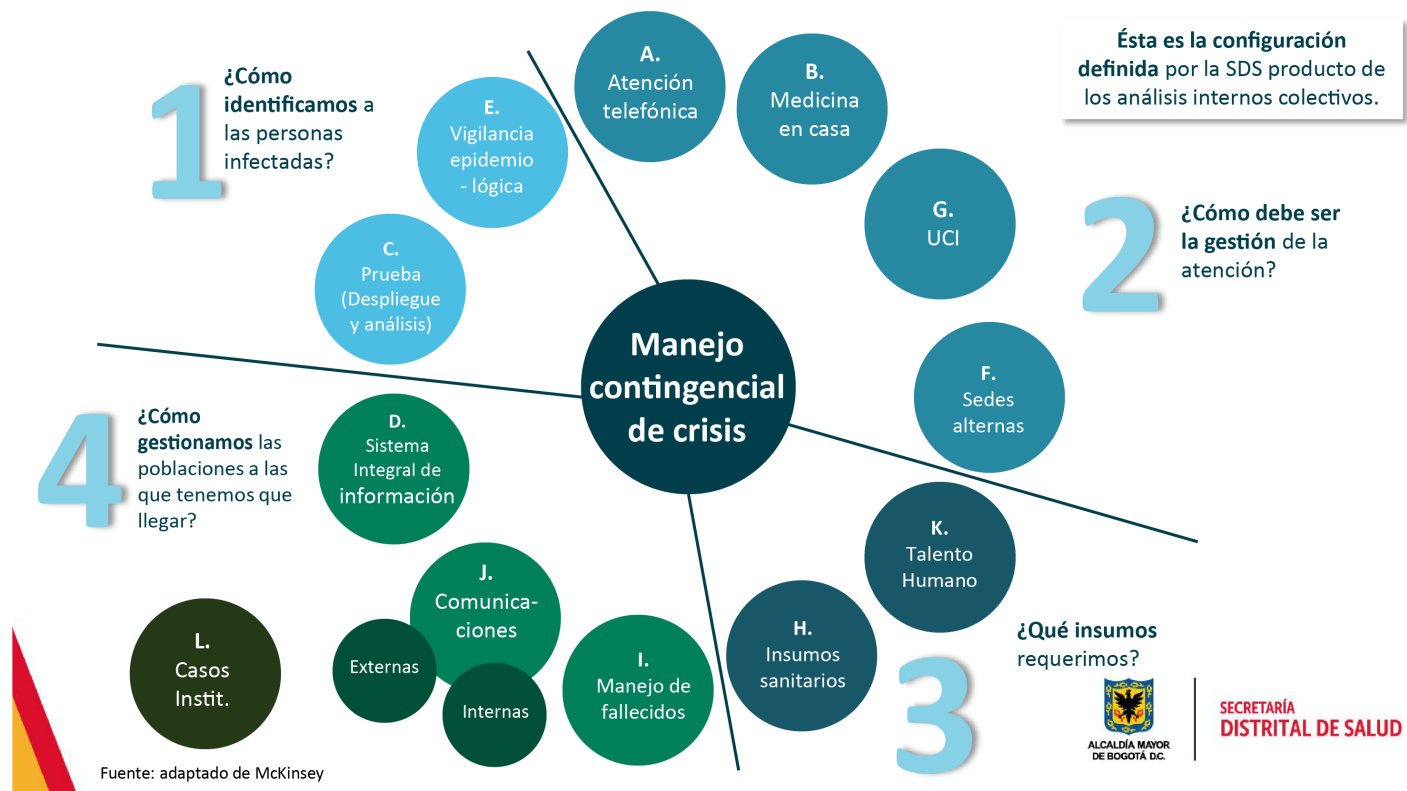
Ésta es la configuración definida por la SDS producto de los análisis internos colectivos.

1 ¿Cómo identificamos a las personas infectadas?

E. Vigilancia epidemio - lógica

C. Prueba (Despliegue y análisis)

A. Atención telefónica

B. Medicina en casa

G. UCI

2 ¿Cómo debe ser la gestión de la atención?

F. Sedes alternas

Manejo contingencial de crisis

4 ¿Cómo gestionamos las poblaciones a las que tenemos que llegar?

D. Sistema Integral de información

K. Talento Humano

J. Comunica- ciones

Externas

Internas

I. Manejo de fallecidos

H. Insumos sanitarios

L. Casos Instit.

3 ¿Qué insumos requerimos?

ALCALDÍA MAYOR DE BOGOTÁ D.C.

SECRETARÍA DISTRITAL DE SALUD

Fuente: adaptado de McKinsey